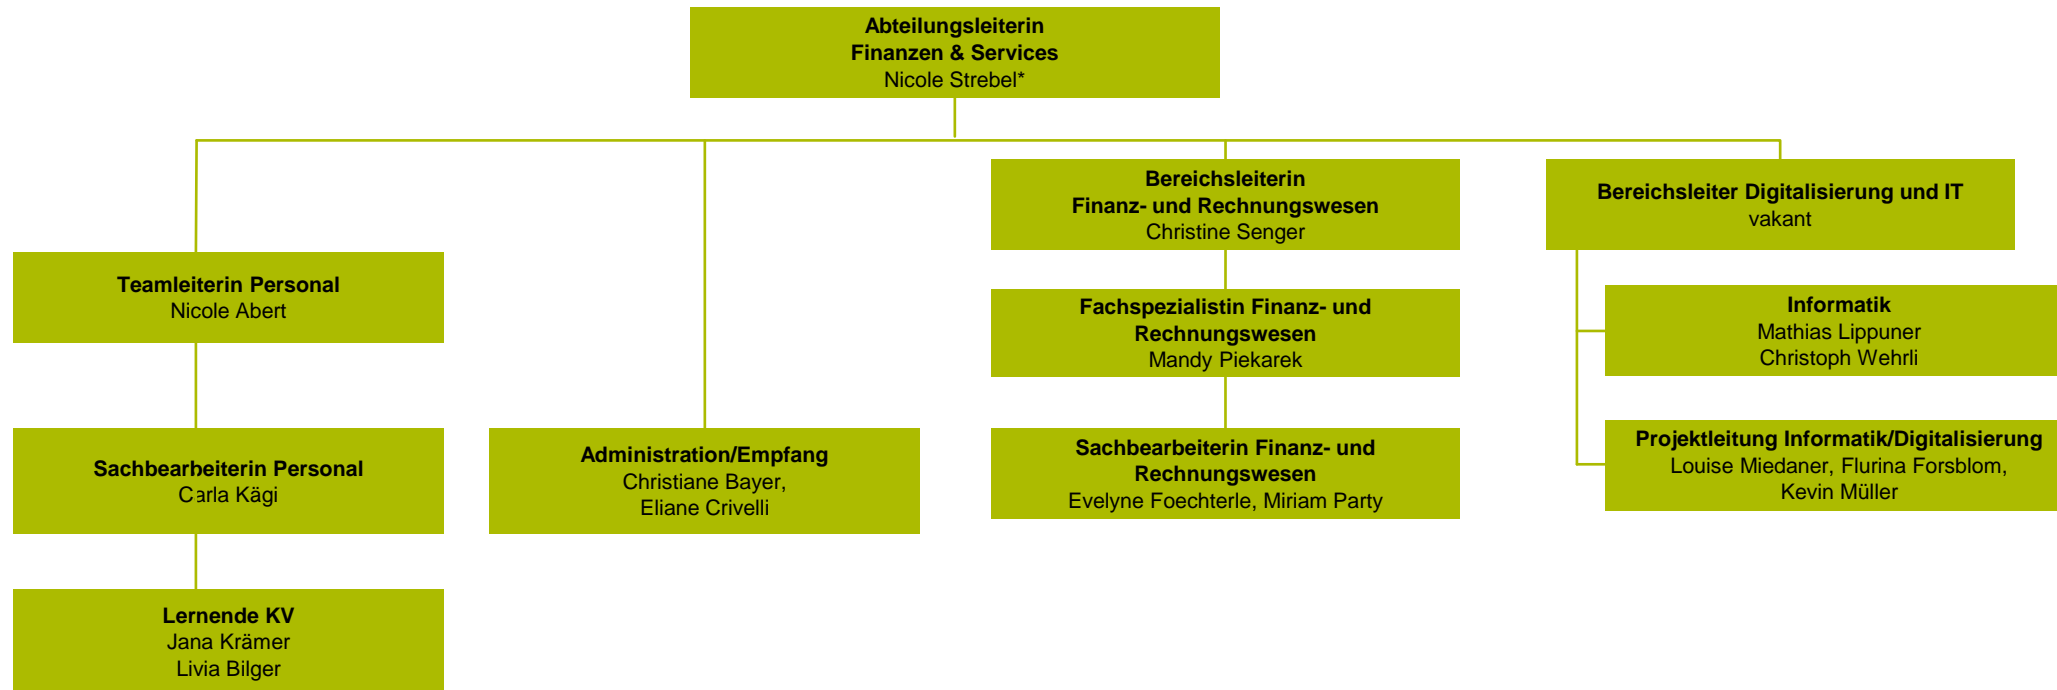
Abteilungsleiterin
Finanzen & Services
Nicole Strebel*

Teamleiterin Personal
Nicole Abert

Sachbearbeiterin Personal
Carla Kägi

Lernende KV
Jana Krämer
Livia Bilger

Administration/Empfang
Christiane Bayer,
Eliane Crivelli

Bereichsleiterin
Finanz- und Rechnungswesen
Christine Senger

Fachspezialistin Finanz- und Rechnungswesen
Mandy Piekarek

Sachbearbeiterin Finanz- und Rechnungswesen
Evelyne Foechterle, Miriam Party

Bereichsleiter Digitalisierung und IT
vakant

Informatik
Mathias Lippuner
Christoph Wehrli

Projektleitung Informatik/Digitalisierung
Louise Miedaner, Flurina Forsblom,
Kevin Müller